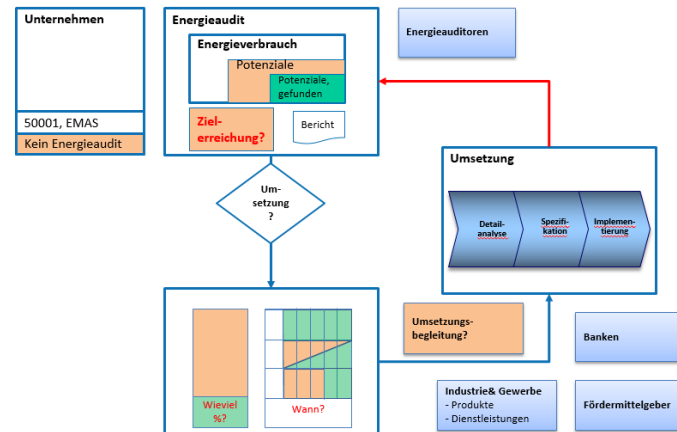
Unternehmen

50001, EMAS

Kein Energieaudit

Energieaudit

Energieverbrauch

Potenziale

Potenziale, gefunden

Zielerreichung?

Bericht

Energieauditoren

Umsetzung?

Umsetzung

Detailanalyse

Spezifikation

Implementierung

Wieviel %?

Wann?

Umsetzungsbegleitung?

Banken

Industrie& Gewerbe
- Produkte
- Dienstleistungen

Fördermittelgeber